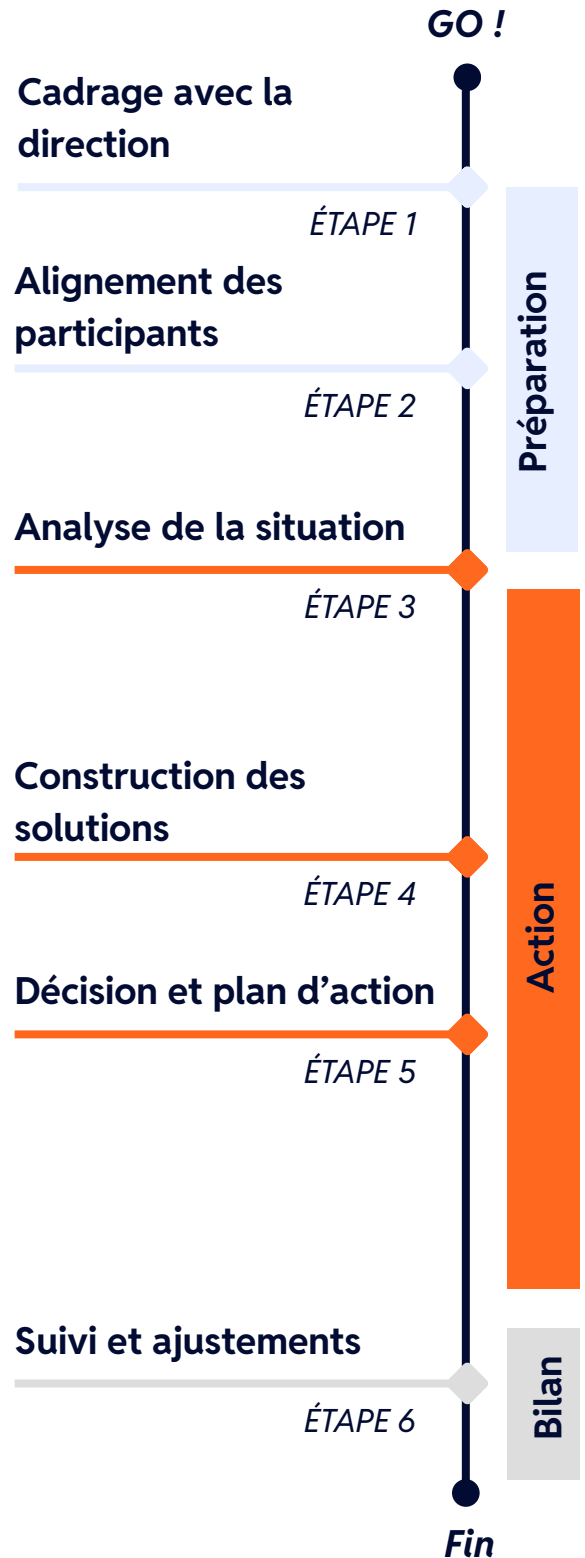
GO !

Cadrage avec la direction

ÉTAPE 1

Alignement des participants

ÉTAPE 2

Préparation

Analyse de la situation

ÉTAPE 3

Construction des solutions

ÉTAPE 4

Décision et plan d'action

ÉTAPE 5

Action

Suivi et ajustements

ÉTAPE 6

Bilan

Fin